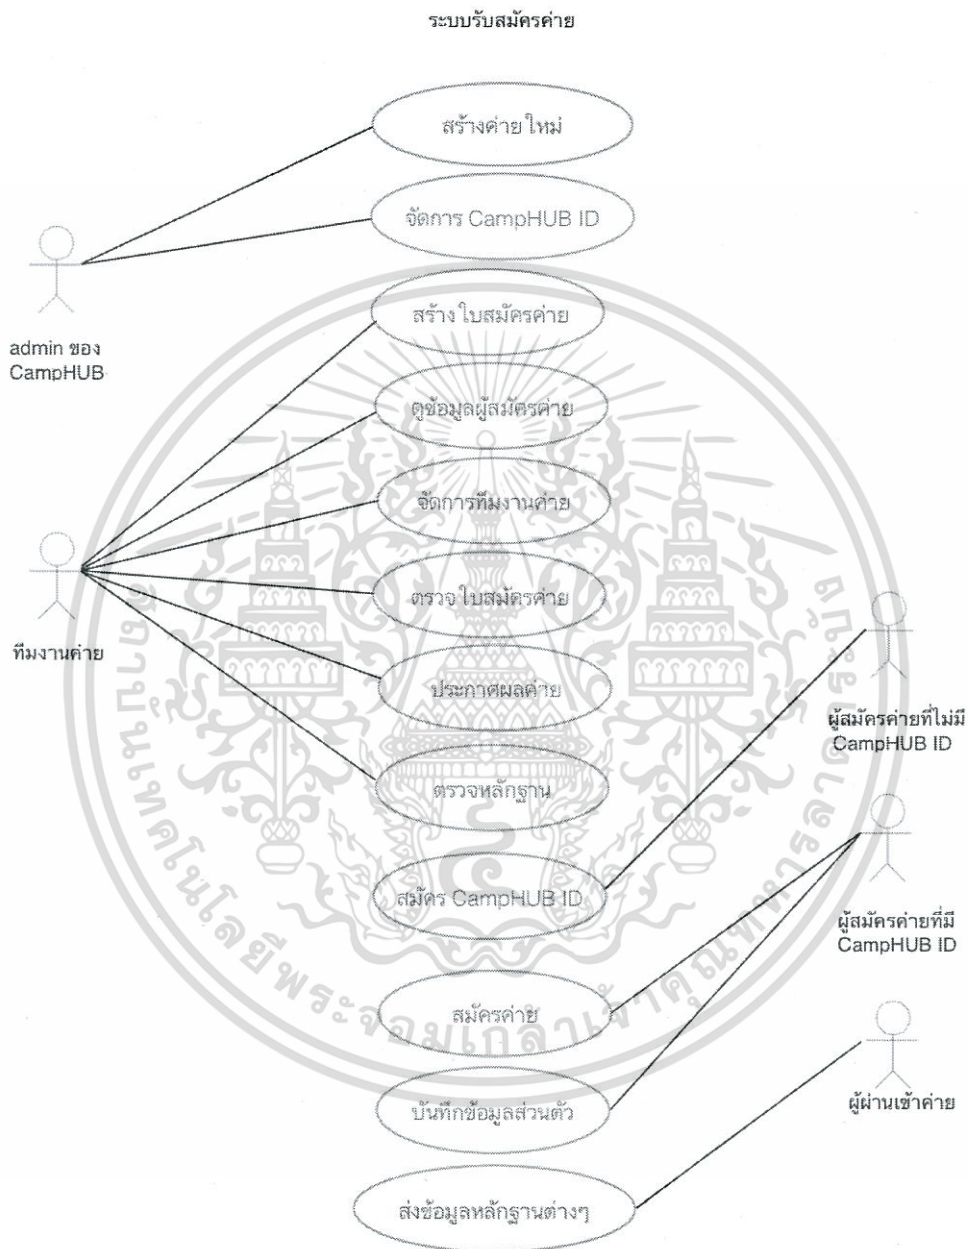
ระบบรับสมัครค่าย

สร้างค่าย ใหม่

จัดการ CampHUB ID

admin ของ CampHUB

สร้าง ใบสมัครค่าย

ดูข้อมูลผู้สมัครค่าย

จัดการทีมงานค่าย

ตรวจ ใบสมัครค่าย

ทีมงานค่าย

ประกาศผลค่าย

ผู้สมัครค่ายที่ไม่มี CampHUB ID

ตรวจหลักฐาน

สมัคร CampHUB ID

ผู้สมัครค่ายที่มี CampHUB ID

สมัครค่าย

บันทึกข้อมูลส่วนตัว

ผู้ผ่านเข้าค่าย

ส่งข้อมูลหลักฐานต่างๆ

สถาบันเทคโนโลยีพระจอมเกล้าเจ้าคุณทหารลาดกระบัง